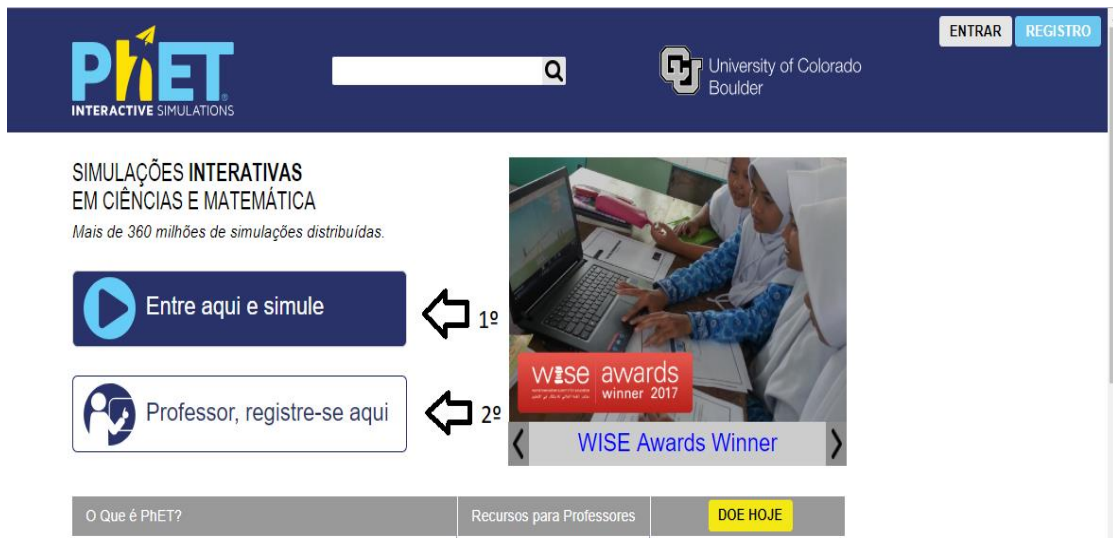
PhET
INTERACTIVE SIMULATIONS

University of Colorado Boulder

ENTRAR REGISTRO

SIMULAÇÕES INTERATIVAS
EM CIÊNCIAS E MATEMÁTICA
Mais de 360 milhões de simulações distribuídas.

Entre aqui e simule

1º

Professor, registre-se aqui

2º

wise awards winner 2017

WISE Awards Winner

O Que é PhET?

Recursos para Professores

DOE HOJE